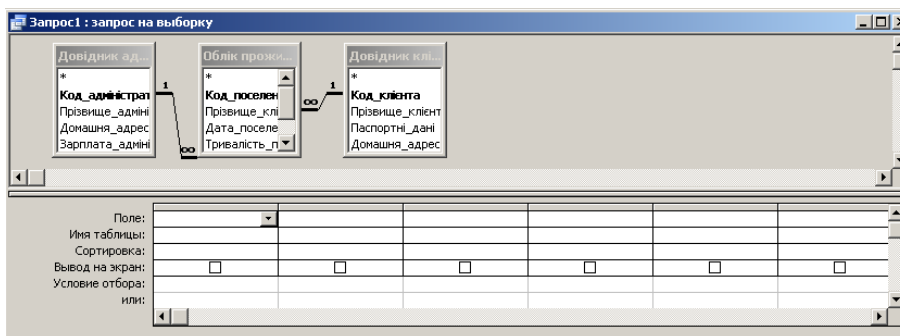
Запрос1 : запрос на выборку

Довідник ад...
*
Код_адміністрат
Прізвище_адміні
Домашня_адрес
Зарплата_адміні

Облік прожи...
*
Код_поселен
Прізвище_клі
Дата_поселе
Тривалість_п

Довідник клі...
*
Код_клієнта
Прізвище_клієнт
Паспортні_дані
Домашня_адрес

1
∞
∞
1

Поле:
Имя таблицы:
Сортировка:
Вывод на экран:
Условие отбора:
или: